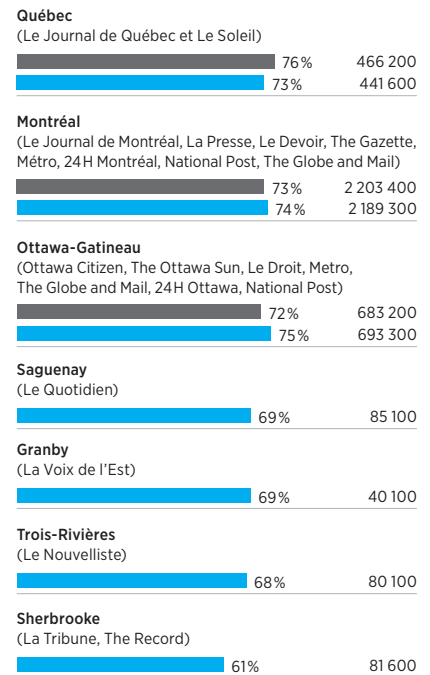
**Québec**
(Le Journal de Québec et Le Soleil)

76% 466 200
73% 441 600

**Montréal**
(Le Journal de Montréal, La Presse, Le Devoir, The Gazette, Métro, 24 H Montréal, National Post, The Globe and Mail)

73% 2 203 400
74% 2 189 300

**Ottawa-Gatineau**
(Ottawa Citizen, The Ottawa Sun, Le Droit, Metro, The Globe and Mail, 24 H Ottawa, National Post)

72% 683 200
75% 693 300

**Saguenay**
(Le Quotidien)

69% 85 100

**Granby**
(La Voix de l'Est)

69% 40 100

**Trois-Rivières**
(Le Nouvelliste)

68% 80 100

**Sherbrooke**
(La Tribune, The Record)

61% 81 600